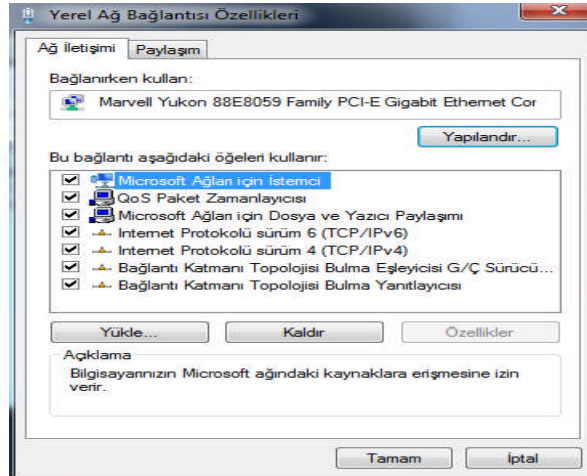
Yerel Ağ Bağlantısı Özellikleri

Ağ İletişimi | Paylaşım

Bağlanırken kullan:

Marvell Yukon 88E8059 Family PCI-E Gigabit Ethernet Cor

Yapılandır...

Bu bağlantı aşağıdaki öğeleri kullanır:

Microsoft Ağları için İstemci
QoS Paket Zamanlayıcısı
Microsoft Ağları için Dosya ve Yazıcı Paylaşımı
Internet Protokolü sürüm 6 (TCP/IPv6)
Internet Protokolü sürüm 4 (TCP/IPv4)
Bağlantı Katmanı Topolojisi Bulma Eşleyicisi G/Ç Sürücü...
Bağlantı Katmanı Topolojisi Bulma Yanıtlayıcısı

Yükle... | Kaldır | Özellikler

Açıklama
Bilgisayarınızın Microsoft ağındaki kaynaklara erişmesine izin verir.

Tamam | İptal